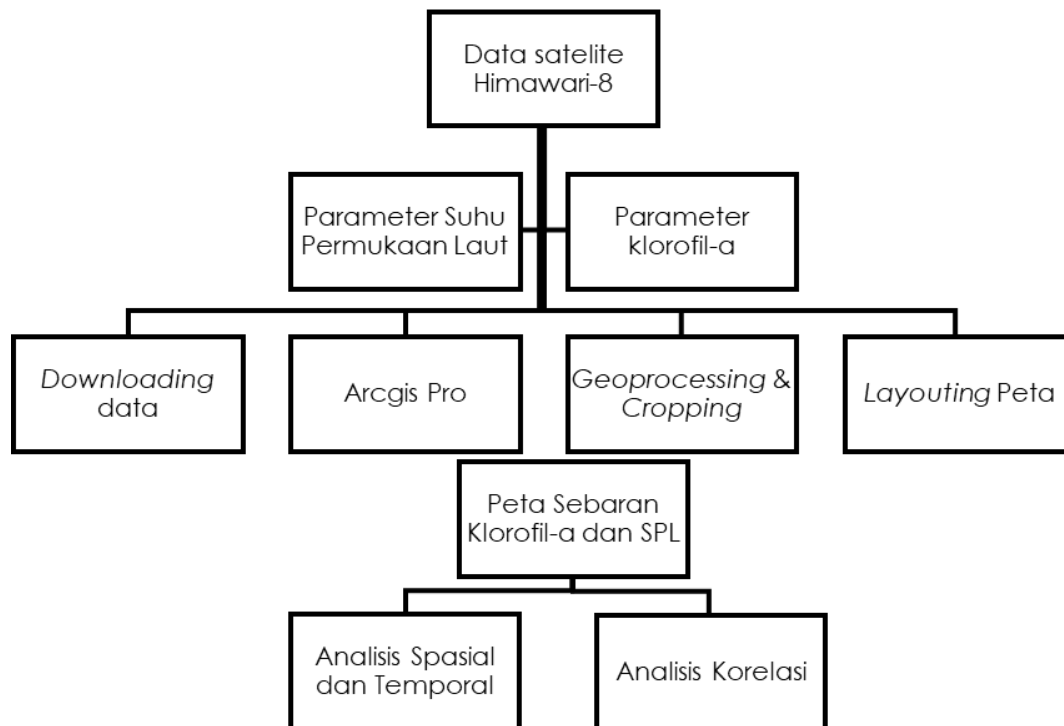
Data satelite Himawari-8

Parameter Suhu Permukaan Laut

Parameter klorofil-a

Downloading data

Arcgis Pro

Geoprocessing & Cropping

Layouting Peta

Peta Sebaran Klorofil-a dan SPL

Analisis Spasial dan Temporal

Analisis Korelasi